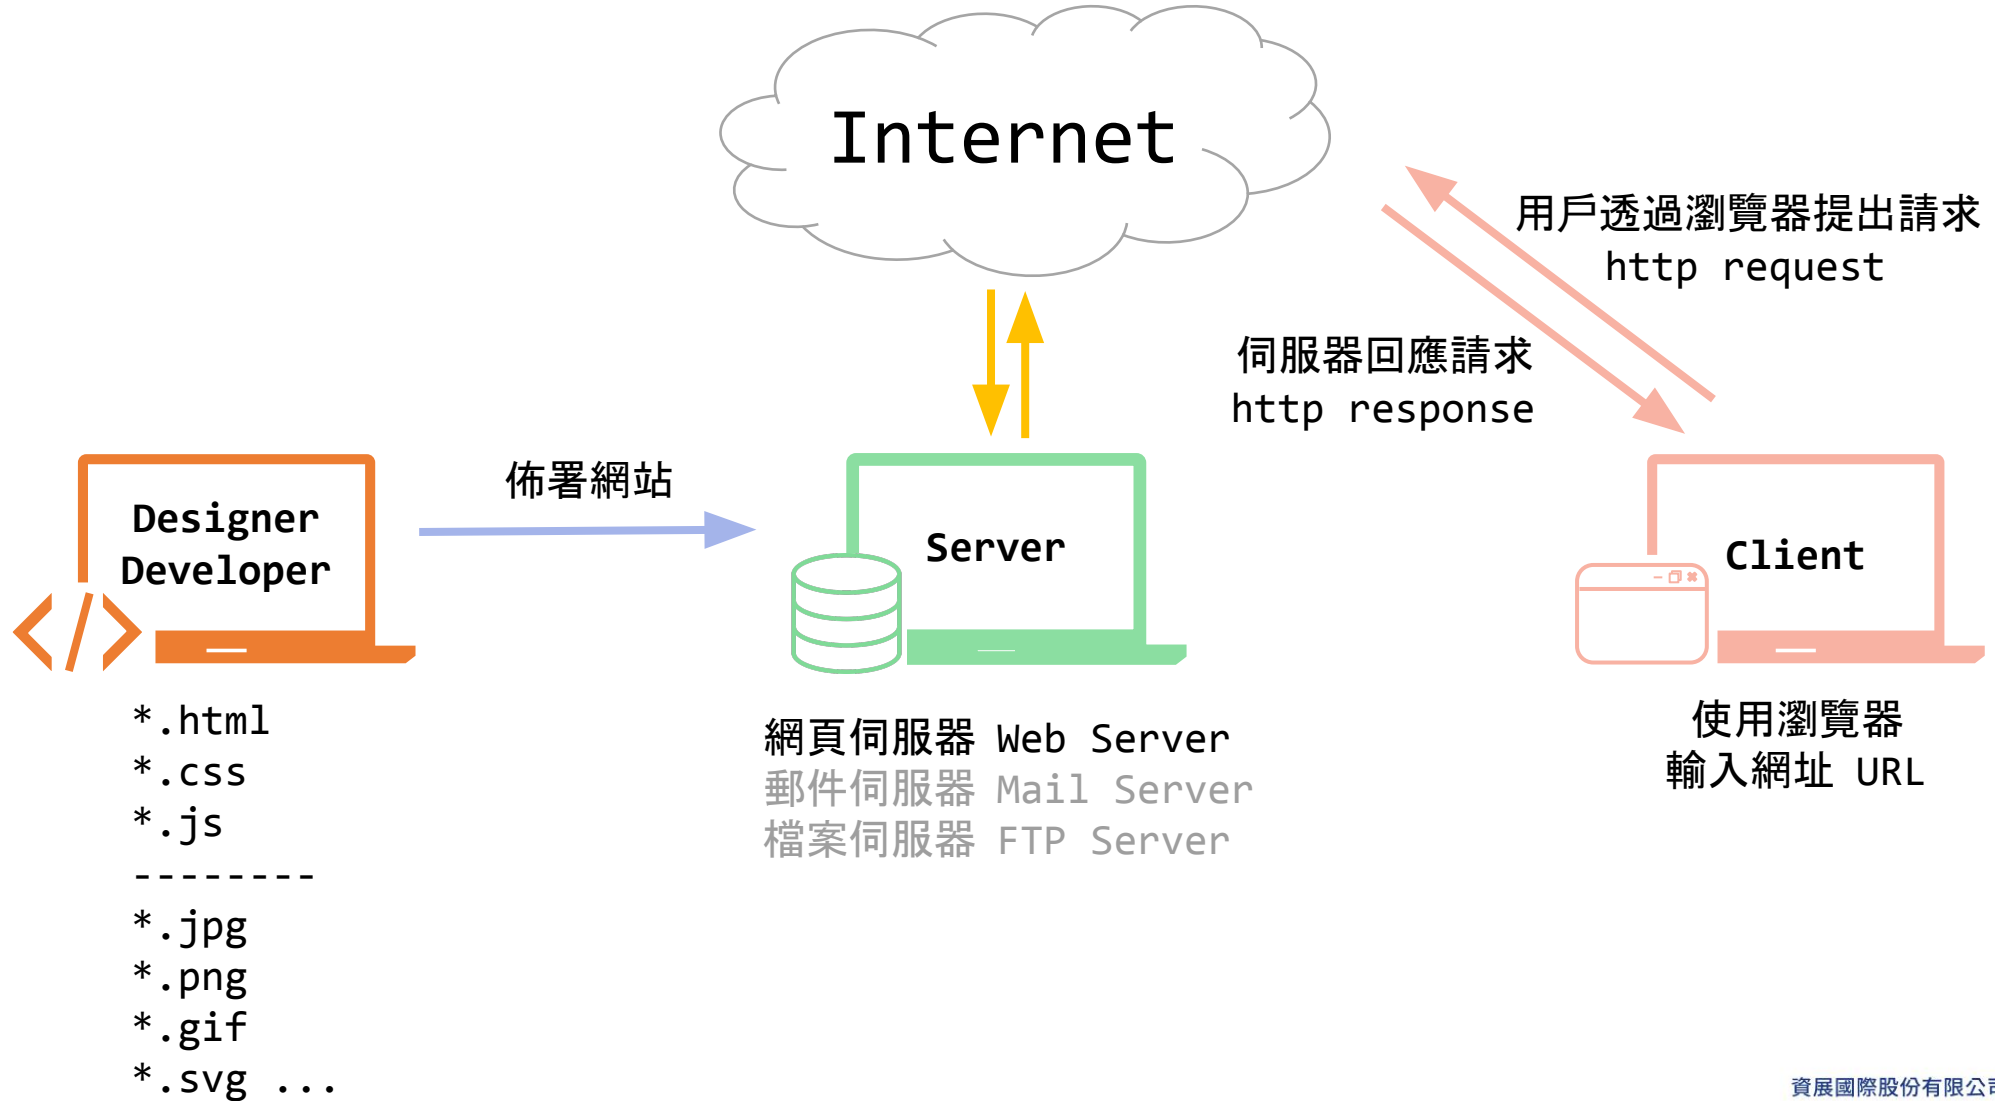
Internet

用戶透過瀏覽器提出請求
http request

伺服器回應請求
http response

佈署網站

Designer
Developer

Server

Client

*.html
*.css
*.js
--------
*.jpg
*.png
*.gif
*.svg ...

網頁伺服器 Web Server
郵件伺服器 Mail Server
檔案伺服器 FTP Server

使用瀏覽器
輸入網址 URL

資展國際股份有限公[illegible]